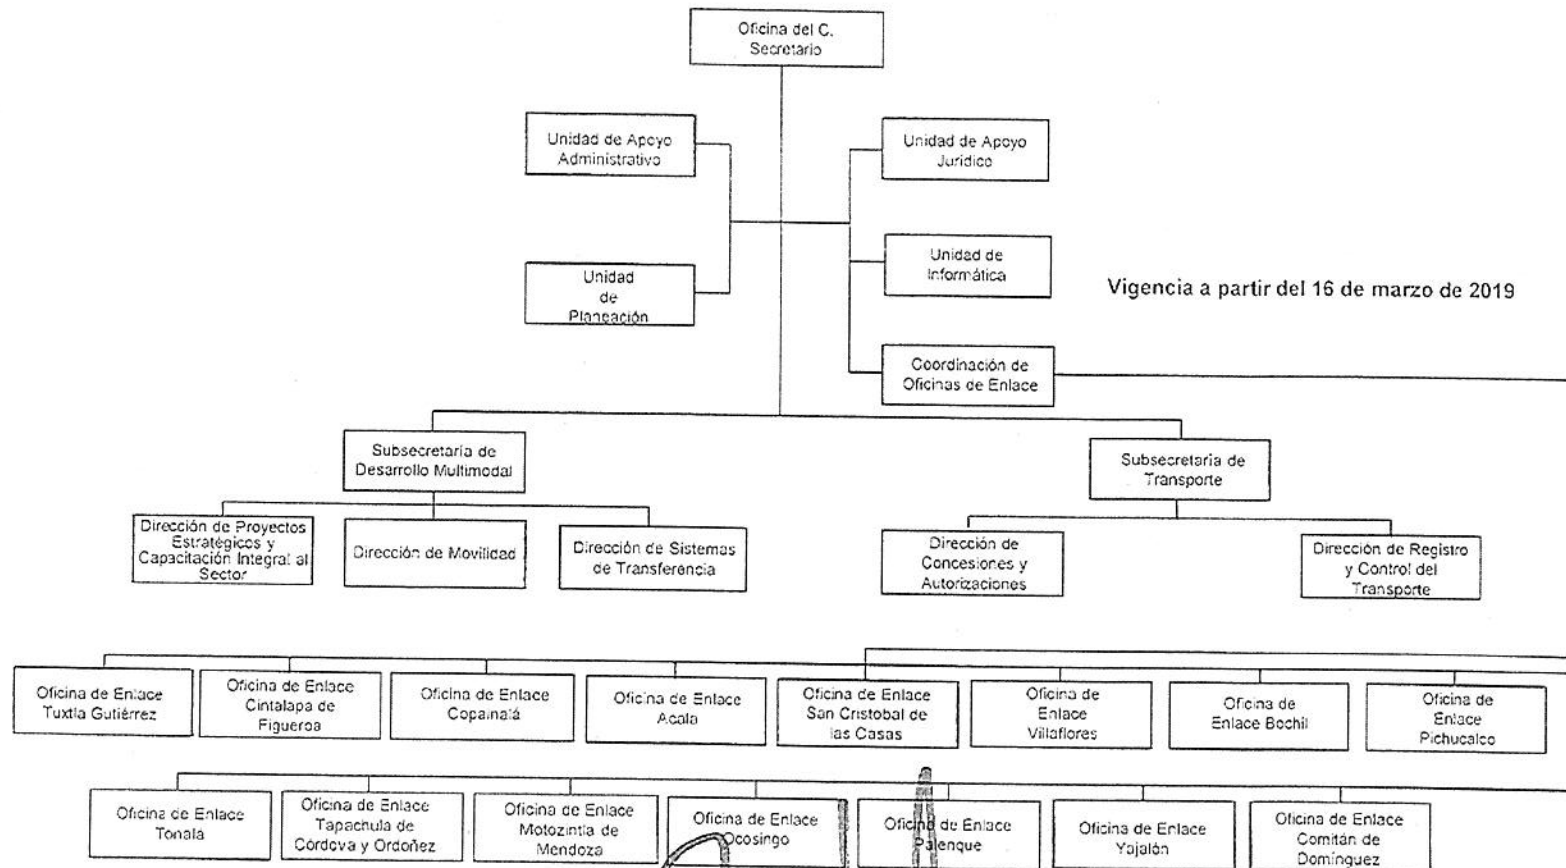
Oficina del C. Secretario

Unidad de Apoyo Administrativo

Unidad de Apoyo Jurídico

Unidad de Informática

Vigencia a partir del 16 de marzo de 2019

Unidad de Planeación

Coordinación de Oficinas de Enlace

Subsecretaría de Desarrollo Multimodal

Subsecretaría de Transporte

Dirección de Proyectos Estratégicos y Capacitación Integral al Sector

Dirección de Movilidad

Dirección de Sistemas de Transferencia

Dirección de Concesiones y Autorizaciones

Dirección de Registro y Control del Transporte

Oficina de Enlace Tuxtla Gutiérrez

Oficina de Enlace Cintalapa de Figueroa

Oficina de Enlace Copainalá

Oficina de Enlace Acala

Oficina de Enlace San Cristobal de las Casas

Oficina de Enlace Villaflores

Oficina de Enlace Bochil

Oficina de Enlace Pichucalco

Oficina de Enlace Tonala

Oficina de Enlace Tapachula de Córdova y Ordoñez

Oficina de Enlace Motozintla de Mendoza

Oficina de Enlace Ocosingo

Oficina de Enlace Palenque

Oficina de Enlace Yajalón

Oficina de Enlace Comitán de Domínguez